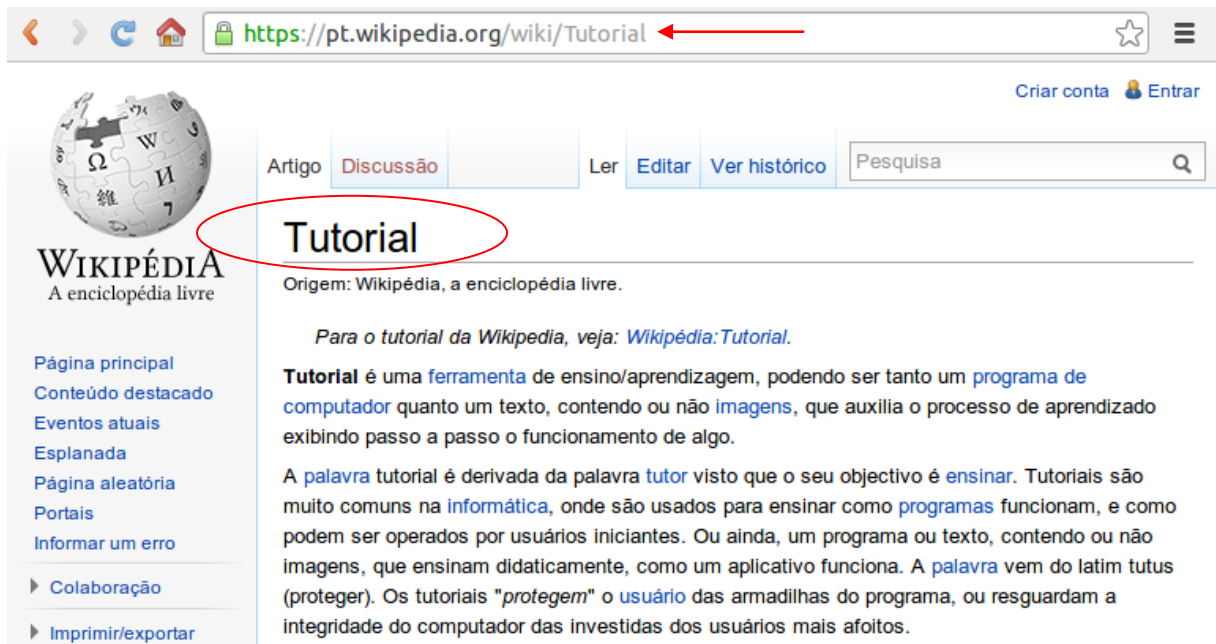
https://pt.wikipedia.org/wiki/Tutorial

Criar conta Entrar

WIKIPÉDIA
A enciclopédia livre

Artigo Discussão Ler Editar Ver histórico Pesquisa

Tutorial

Origem: Wikipédia, a enciclopédia livre.

Para o tutorial da Wikipedia, veja: Wikipédia:Tutorial.

Tutorial é uma ferramenta de ensino/aprendizagem, podendo ser tanto um programa de computador quanto um texto, contendo ou não imagens, que auxilia o processo de aprendizado exibindo passo a passo o funcionamento de algo.

A palavra tutorial é derivada da palavra tutor visto que o seu objectivo é ensinar. Tutoriais são muito comuns na informática, onde são usados para ensinar como programas funcionam, e como podem ser operados por usuários iniciantes. Ou ainda, um programa ou texto, contendo ou não imagens, que ensinam didaticamente, como um aplicativo funciona. A palavra vem do latim tutus (proteger). Os tutoriais "protegem" o usuário das armadilhas do programa, ou resguardam a integridade do computador das investidas dos usuários mais afoitos.

Página principal
Conteúdo destacado
Eventos atuais
Esplanada
Página aleatória
Portais
Informar um erro

Colaboração

Imprimir/exportar